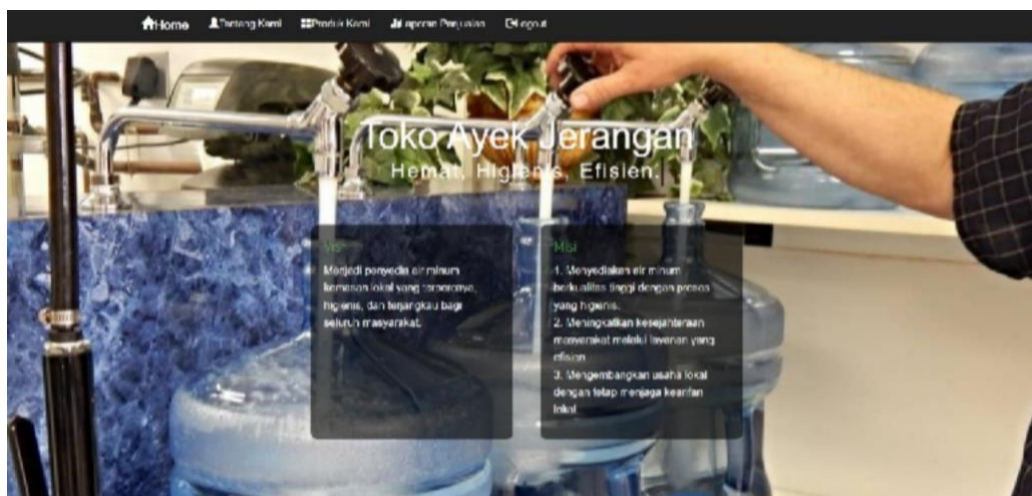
Home Tentang Kami Produk Kami Laporan Penjualan Logout

Toko Ayek Jerangan

Hemat, Higienis, Efisien.

Visi

Menjadi penyedia air minum kemasan lokal yang terpercaya, higienis, dan terjangkau bagi seluruh masyarakat.

Misi

1. Menyediakan air minum berkualitas tinggi dengan proses yang higienis.
2. Meningkatkan kesejahteraan masyarakat melalui layanan yang efisien.
3. Mengembangkan usaha lokal dengan tetap menjaga kearifan lokal.